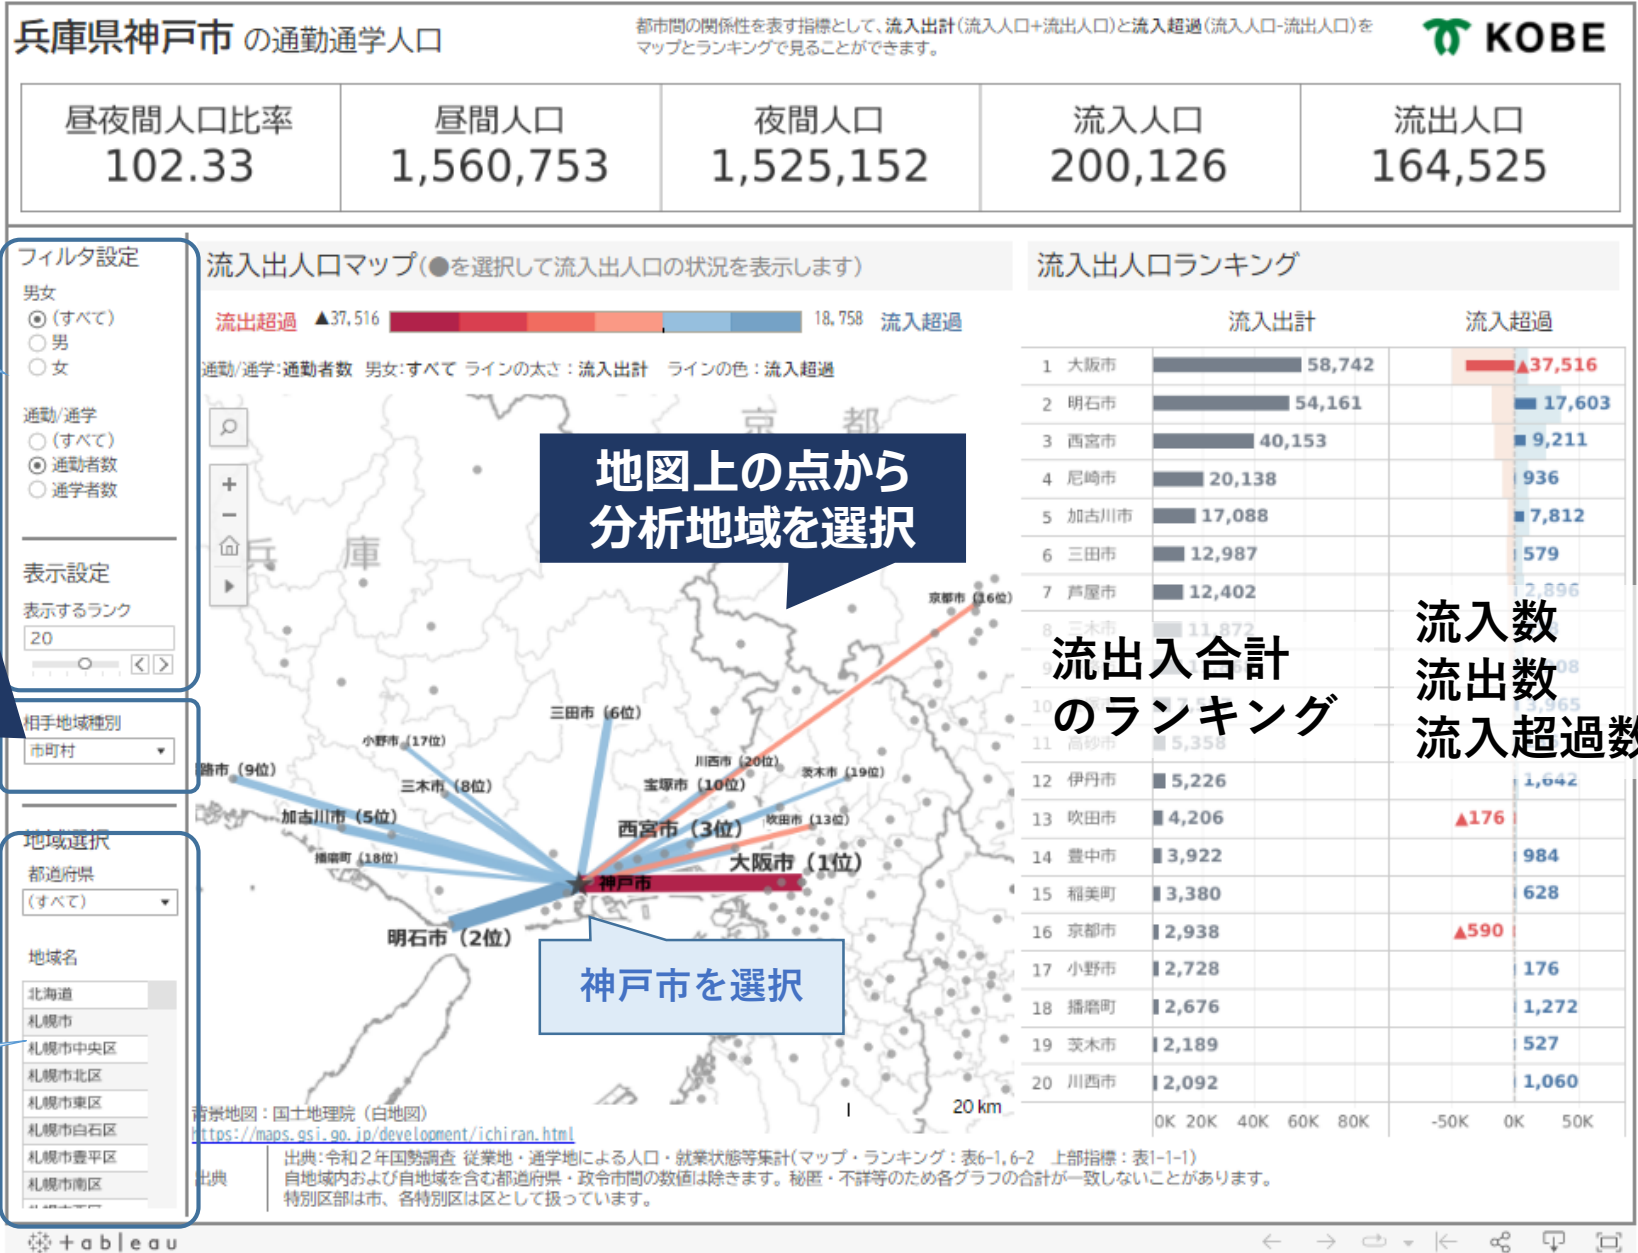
兵庫県神戸市 の通勤通学人口

都市間の関係性を表す指標として、流入出計(流入人口+流出人口)と流入超過(流入人口-流出人口)をマップとランキングで見ることができます。

KOBE

| 昼夜間人口比率 | 昼間人口 | 夜間人口 | 流入人口 | 流出人口 |
|---|---|---|---|---|
| 102.33 | 1,560,753 | 1,525,152 | 200,126 | 164,525 |

フィルタ設定
男女
(すべて)
男
女

通勤/通学
(すべて)
通勤者数
通学者数

表示設定
表示するランク
20

相手地域種別
市町村

地域選択
都道府県
(すべて)

地域名
北海道
札幌市
札幌市中央区
札幌市北区
札幌市東区
札幌市白石区
札幌市豊平区
札幌市南区

流入出人口マップ(●を選択して流入出人口の状況を表示します)

流出超過 ▲37,516 18,758 流入超過

通勤/通学:通勤者数 男女:すべて ラインの太さ:流入出計 ラインの色:流入超過

京 都
兵 庫

地図上の点から
分析地域を選択

京都市(16位)
三田市(6位)
小野市(17位)
路市(9位)
三木市(8位)
川西市(20位)
宝塚市(10位)
茨木市(19位)
加古川市(5位)
西宮市(3位)
吹田市(13位)
播磨町(18位)
大阪市(1位)
神戸市
明石市(2位)

神戸市を選択

20 km

背景地図:国土地理院(白地図)
https://maps.gsi.go.jp/development/ichiran.html

流入出人口ランキング

流入出計 流入超過

| | | 流入出計 | 流入超過 |
|---|---|---|---|
| 1 | 大阪市 | 58,742 | ▲37,516 |
| 2 | 明石市 | 54,161 | 17,603 |
| 3 | 西宮市 | 40,153 | 9,211 |
| 4 | 尼崎市 | 20,138 | 936 |
| 5 | 加古川市 | 17,088 | 7,812 |
| 6 | 三田市 | 12,987 | 579 |
| 7 | 芦屋市 | 12,402 | 2,896 |
| 8 | 三木市 | 11,872 | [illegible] |
| 9 | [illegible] | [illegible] | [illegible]08 |
| 10 | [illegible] | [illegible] | 3,965 |
| 11 | 高砂市 | 5,358 | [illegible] |
| 12 | 伊丹市 | 5,226 | 1,642 |
| 13 | 吹田市 | 4,206 | ▲176 |
| 14 | 豊中市 | 3,922 | 984 |
| 15 | 稲美町 | 3,380 | 628 |
| 16 | 京都市 | 2,938 | ▲590 |
| 17 | 小野市 | 2,728 | 176 |
| 18 | 播磨町 | 2,676 | 1,272 |
| 19 | 茨木市 | 2,189 | 527 |
| 20 | 川西市 | 2,092 | 1,060 |

0K 20K 40K 60K 80K
-50K 0K 50K

流出入合計
のランキング

流入数
流出数
流入超過数

出典 出典:令和2年国勢調査 従業地・通学地による人口・就業状態等集計(マップ・ランキング:表6-1,6-2 上部指標:表1-1-1)
自地域および自地域を含む都道府県・政令市間の数値は除きます。秘匿・不詳等のため各グラフの合計が一致しないことがあります。
特別区部は市、各特別区は区として扱っています。

+ableau